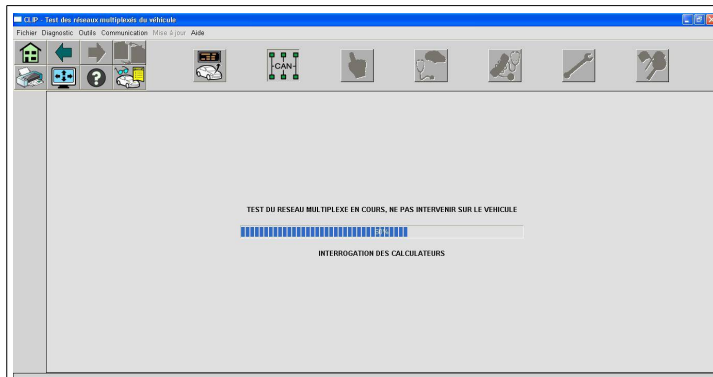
CLIP - Test des réseaux multiplexés du véhicule

Fichier Diagnostic Outils Communication Mise à jour Aide

CAN

TEST DU RESEAU MULTIPLEXE EN COURS, NE PAS INTERVENIR SUR LE VEHICULE

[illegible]%

INTERROGATION DES CALCULATEURS